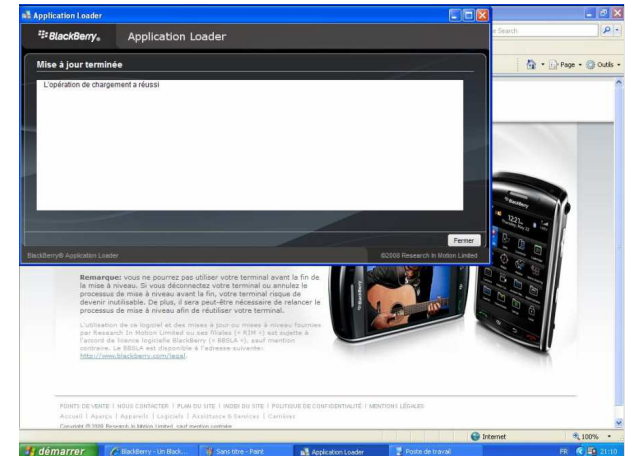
Application Loader

BlackBerry. Application Loader

Mise à jour terminée

L'opération de chargement a réussi

Fermer

BlackBerry® Application Loader

©2008 Research In Motion Limited

Search

Page • Outils •

Remarque: vous ne pourrez pas utiliser votre terminal avant la fin de la mise à niveau. Si vous déconnectez votre terminal ou annulez le processus de mise à niveau avant la fin, votre terminal risque de devenir inutilisable. De plus, il sera peut-être nécessaire de relancer le processus de mise à niveau afin de réutiliser votre terminal.

L'utilisation de ce logiciel et des mises à jour ou mises à niveau fournies par Research In Motion Limited ou ses filiales (« RIM ») est sujette à l'accord de licence logicielle BlackBerry (« BBSLA »), sauf mention contraire. Le BBSLA est disponible à l'adresse suivante: http://www.blackberry.com/legal.

POINTS DE VENTE | NOUS CONTACTER | PLAN DU SITE | INDEX DU SITE | POLITIQUE DE CONFIDENTIALITÉ | MENTIONS LÉGALES

Accueil | Aperçu | Appareils | Logiciels | Assistance & Services | Carrières

Copyright © 2008 Research In Motion Limited, sauf mention contraire

Internet

100%

démarrer

BlackBerry - Un Black...

Sans titre - Paint

Application Loader

Poste de travail

FR

21:10